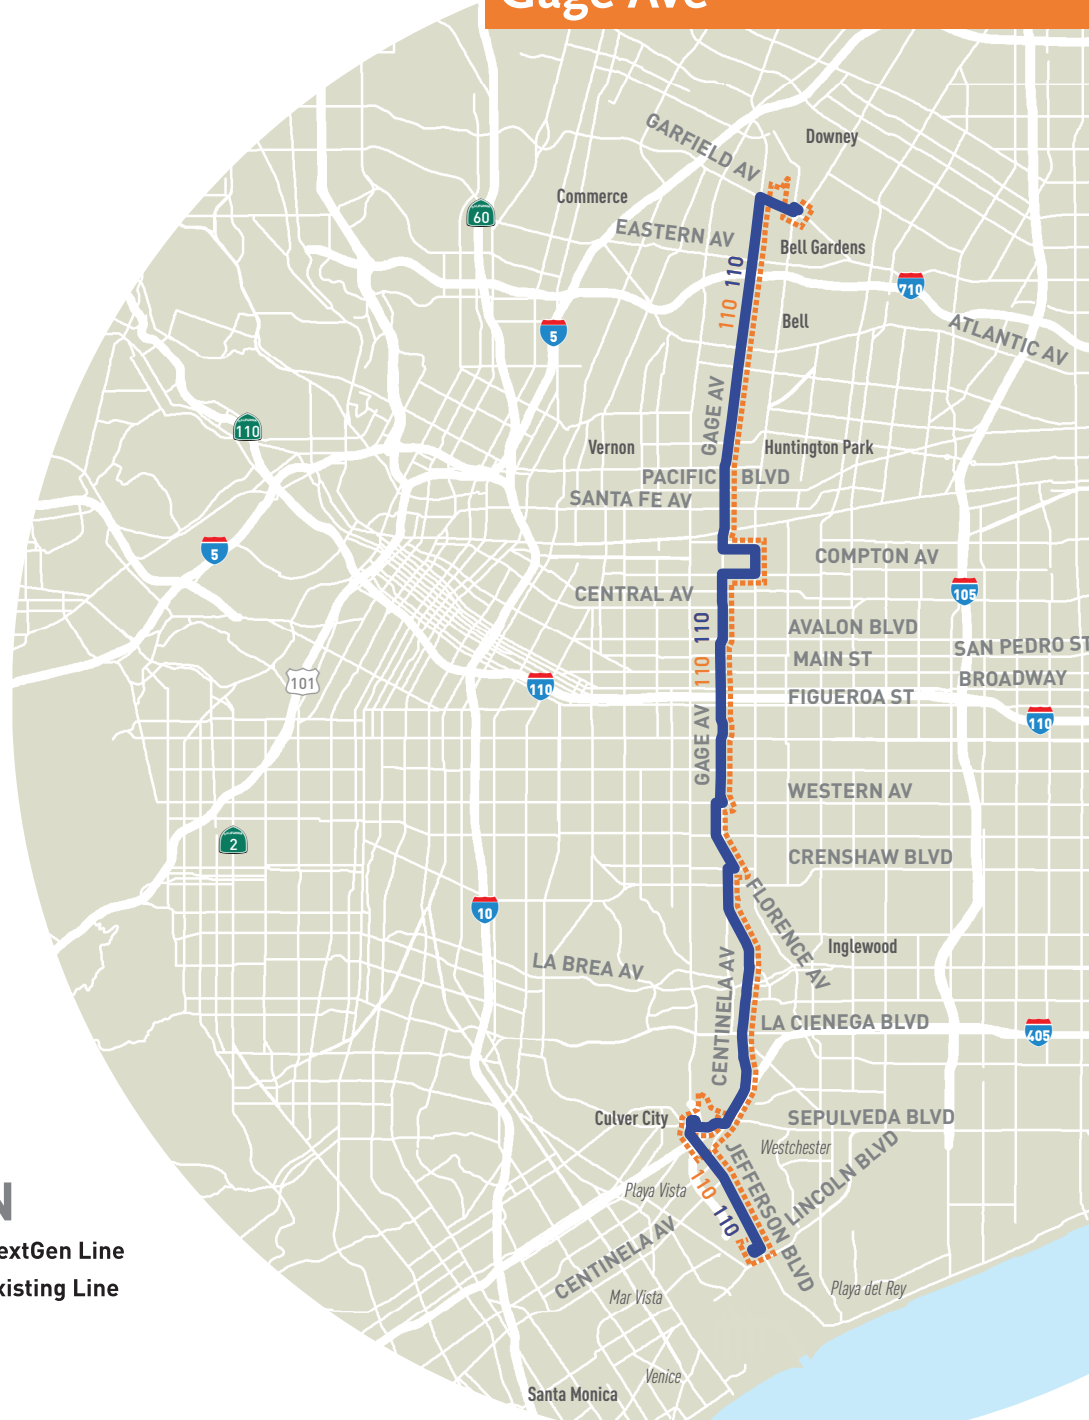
Gage Ave

GARFIELD AV
Downey
Commerce
60
EASTERN AV
Bell Gardens
110
110
710
5
Bell
ATLANTIC AV
110
GAGE AV
Vernon
Huntington Park
PACIFIC BLVD
SANTA FE AV
5
COMPTON AV
CENTRAL AV
105
110
AVALON BLVD
SAN PEDRO ST
110
MAIN ST
BROADWAY
101
110
FIGUEROA ST
110
GAGE AV
WESTERN AV
2
CRENSHAW BLVD
FLORENCE AV
10
Inglewood
LA BREA AV
CENTINELA AV
LA CIENEGA BLVD
405
Culver City
SEPULVEDA BLVD
Westchester
JEFFERSON BLVD
LINCOLN BLVD
Playa Vista
110
110
CENTINELA AV
Mar Vista
Playa del Rey
Venice
Santa Monica

N
extGen Line
xisting Line